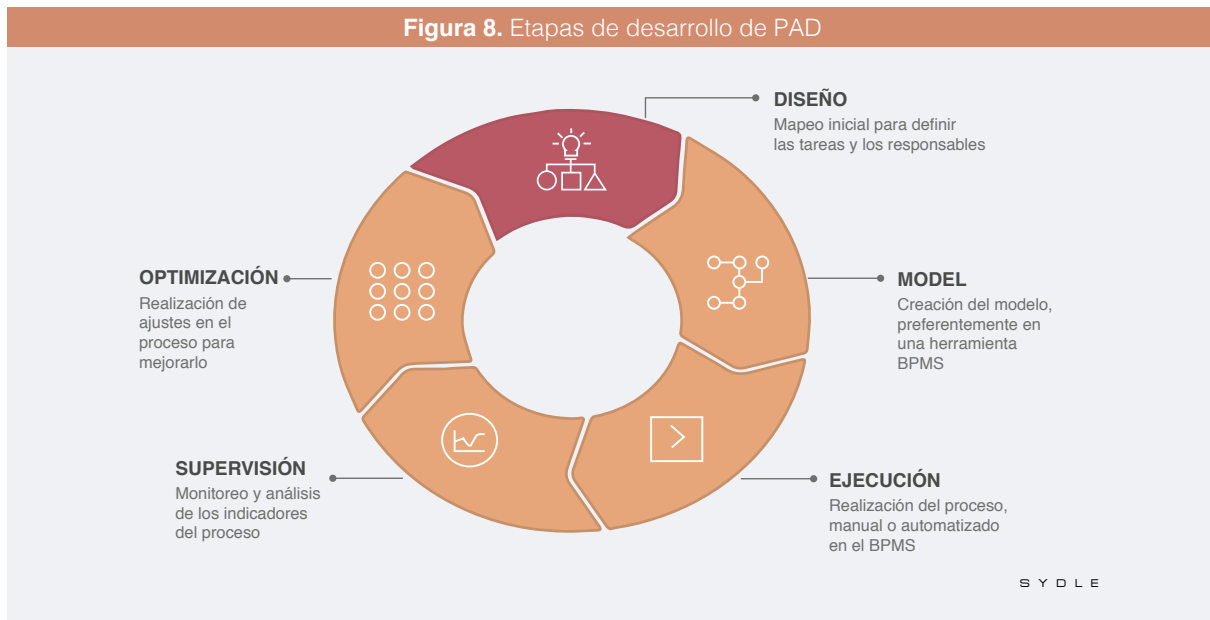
**Figura 8.** Etapas de desarrollo de PAD

**DISEÑO**
Mapeo inicial para definir las tareas y los responsables

**MODEL**
Creación del modelo, preferentemente en una herramienta BPMS

**EJECUCIÓN**
Realización del proceso, manual o automatizado en el BPMS

**SUPERVISIÓN**
Monitoreo y análisis de los indicadores del proceso

**OPTIMIZACIÓN**
Realización de ajustes en el proceso para mejorarlo

SYDLE